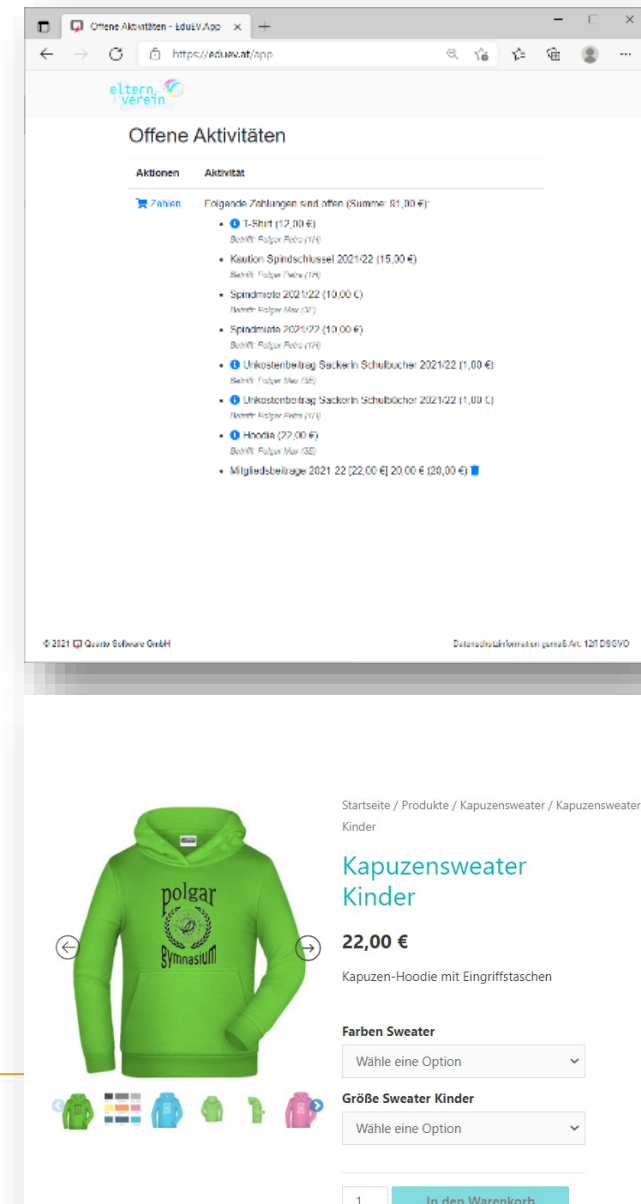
Offene Aktivitäten - EduEV.App

https://eduev.at/app

eltern verein

Offene Aktivitäten

| Aktionen | Aktivität |
|---|---|
| Zahlen | Folgende Zahlungen sind offen (Summe: 81,00 €): |

- T-Shirt (12,00 €)
Betrifft: Polgar Pete (1H)
- Kaution Spindschlüssel 2021/22 (15,00 €)
Betrifft: Polgar Pete (1H)
- Spindmiete 2021/22 (10,00 €)
Betrifft: Polgar Max (3F)
- Spindmiete 2021/22 (10,00 €)
Betrifft: Polgar Pete (1H)
- Unkostenbeitrag Sackerln Schulbücher 2021/22 (1,00 €)
Betrifft: Polgar Max (3E)
- Unkostenbeitrag Sackerln Schulbücher 2021/22 (1,00 €)
Betrifft: Polgar Pete (1H)
- Hoodie (22,00 €)
Betrifft: Polgar Max (3E)
- Mitgliedsbeiträge 2021 22 [22,00 €] 20,00 € (20,00 €)

© 2021 Quanto Software GmbH

Datenschutzinformation gemäß Art. 12ff DSGVO

Startseite / Produkte / Kapuzensweater / Kapuzensweater Kinder

Kapuzensweater Kinder

22,00 €

Kapuzen-Hoodie mit Eingriffstaschen

polgar gymnasium

Farben Sweater

Wähle eine Option

Größe Sweater Kinder

Wähle eine Option

1

In den Warenkorb